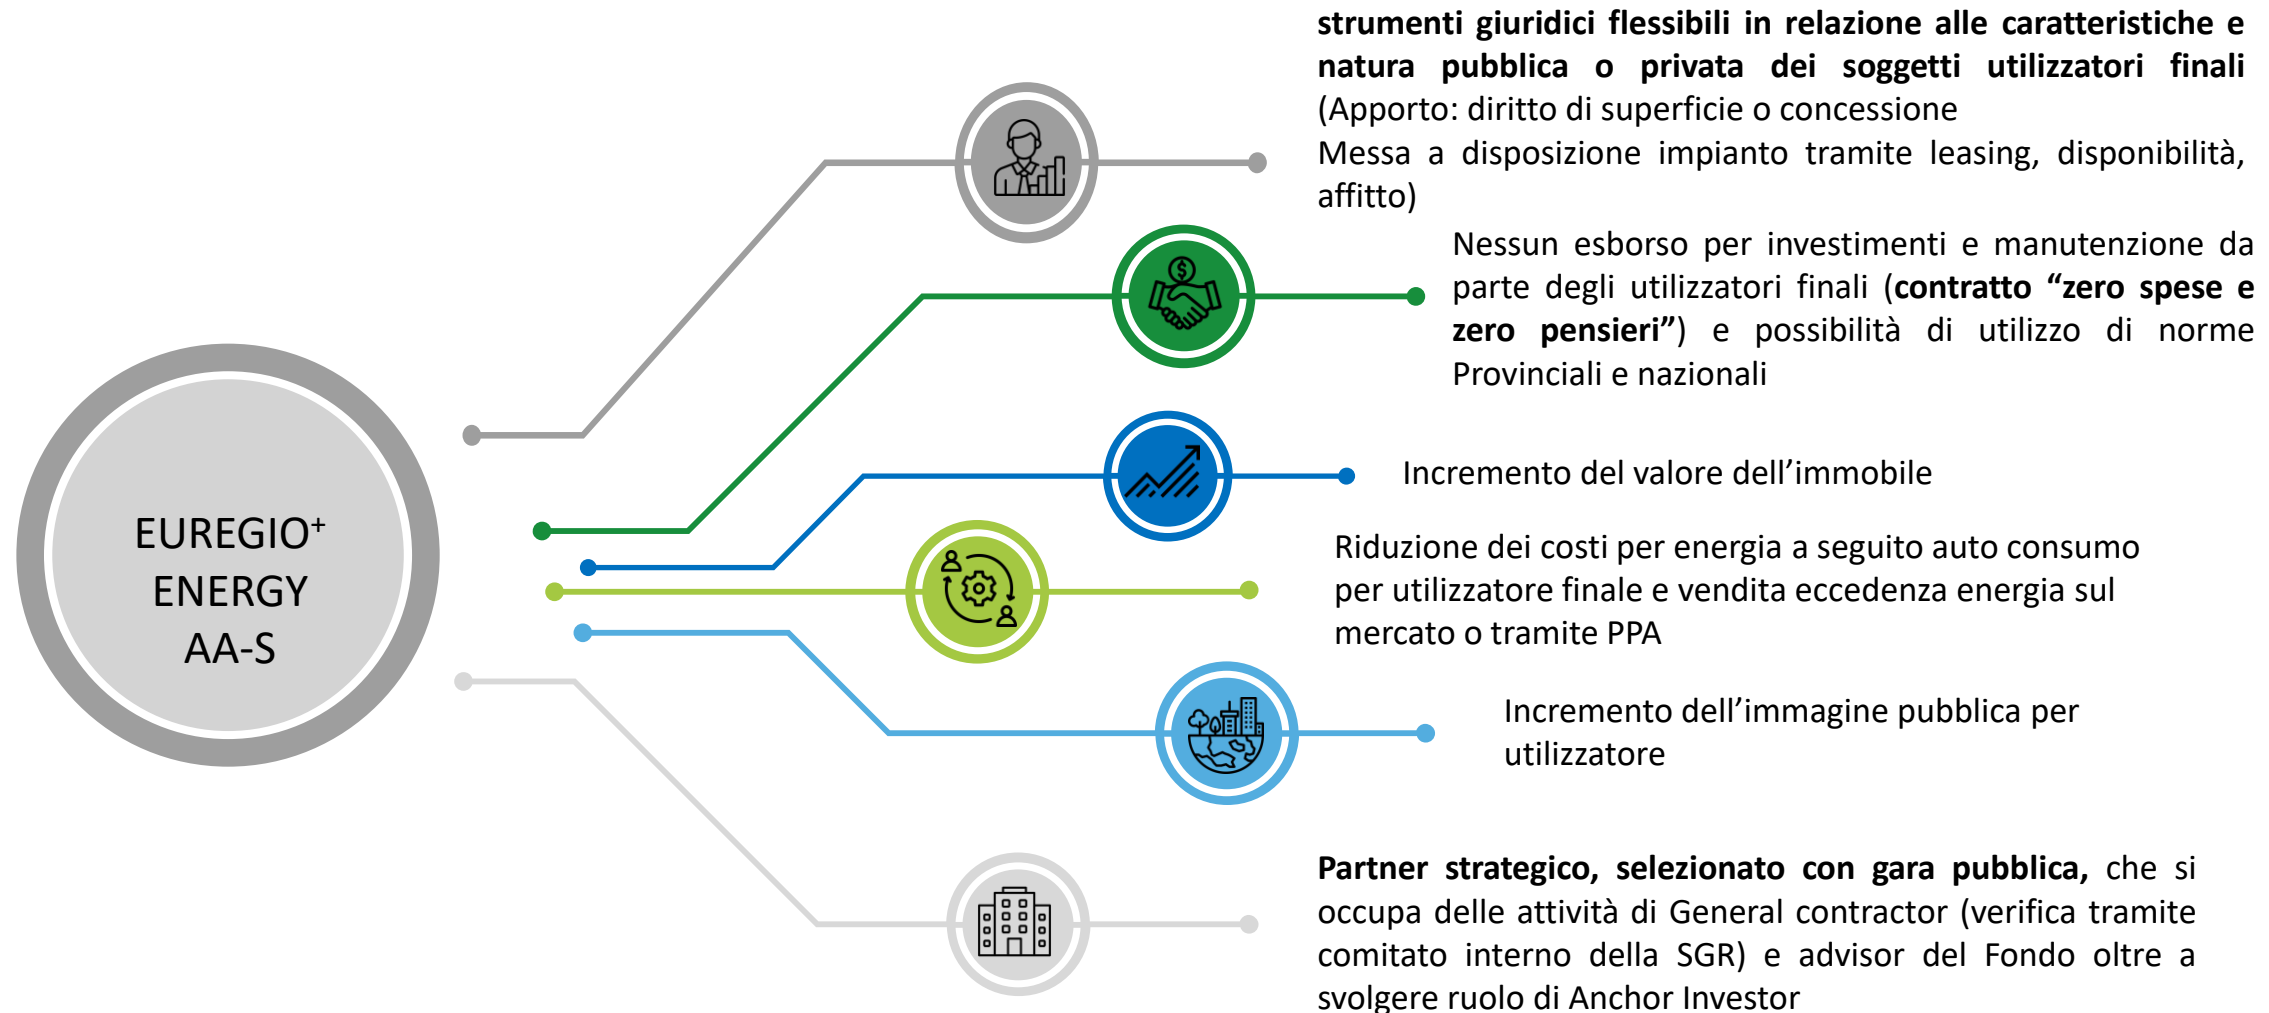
EUREGIO$^+$ ENERGY AA-S

**strumenti giuridici flessibili in relazione alle caratteristiche e natura pubblica o privata dei soggetti utilizzatori finali** (Apporto: diritto di superficie o concessione
Messa a disposizione impianto tramite leasing, disponibilità, affitto)

Nessun esborso per investimenti e manutenzione da parte degli utilizzatori finali (**contratto “zero spese e zero pensieri”**) e possibilità di utilizzo di norme Provinciali e nazionali

Incremento del valore dell’immobile

Riduzione dei costi per energia a seguito auto consumo per utilizzatore finale e vendita eccedenza energia sul mercato o tramite PPA

Incremento dell’immagine pubblica per utilizzatore

**Partner strategico, selezionato con gara pubblica,** che si occupa delle attività di General contractor (verifica tramite comitato interno della SGR) e advisor del Fondo oltre a svolgere ruolo di Anchor Investor